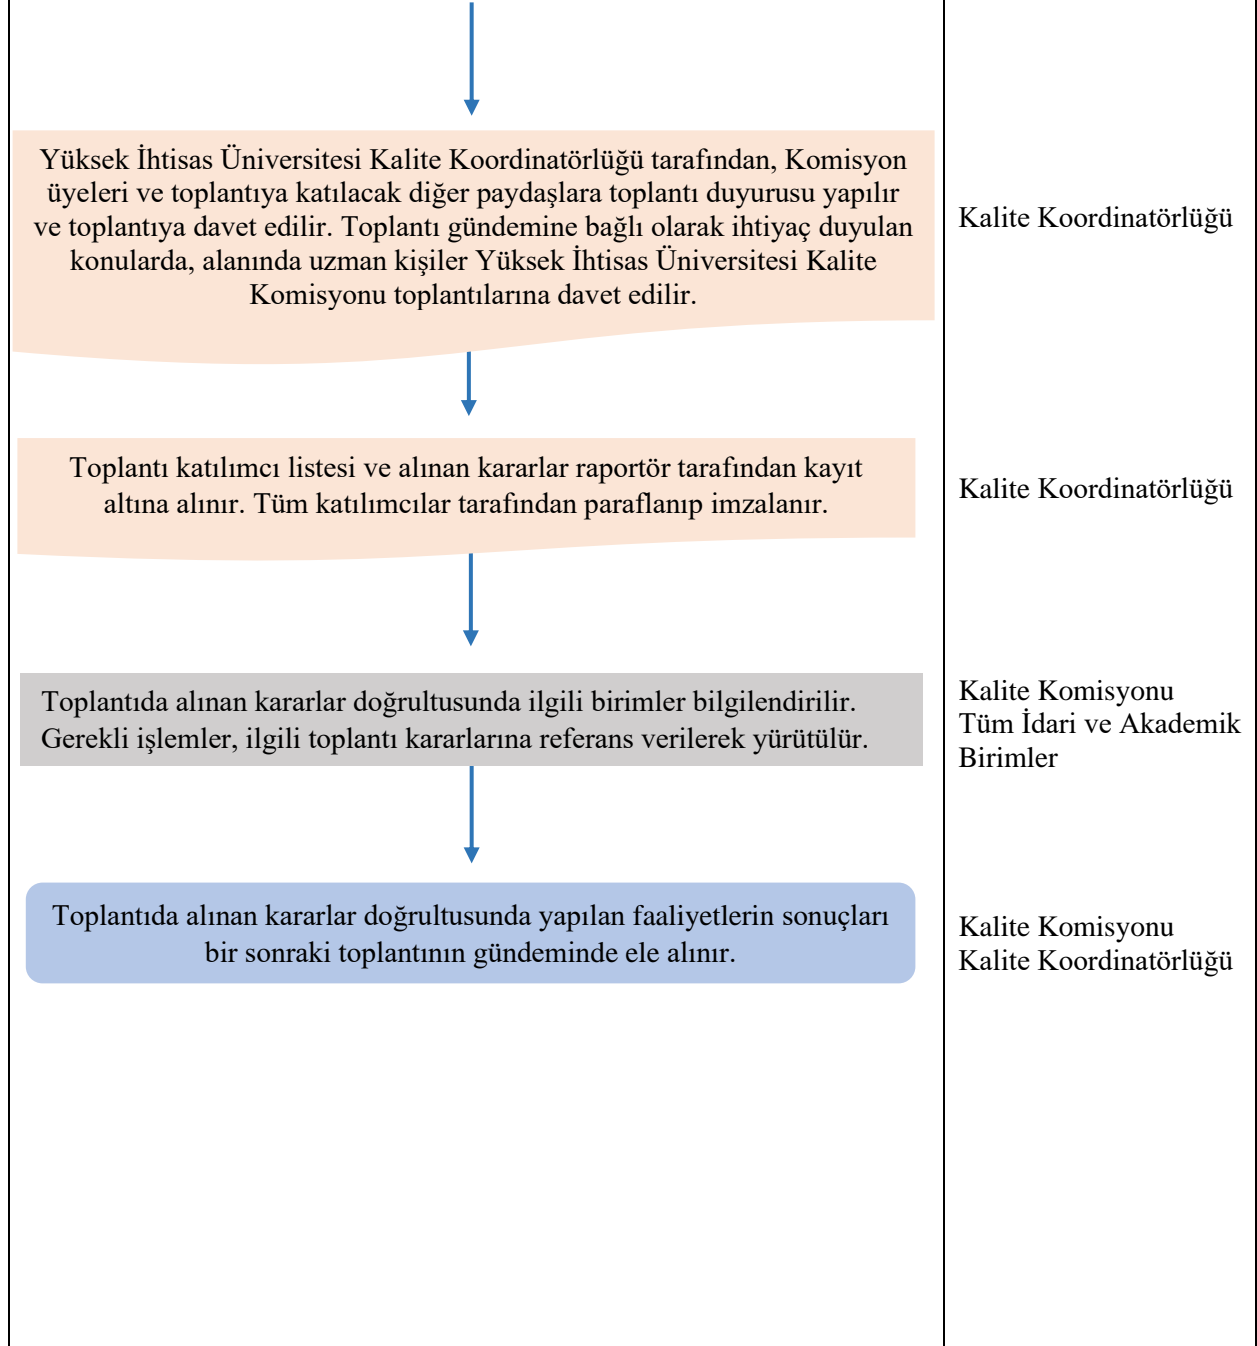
Yüksek İhtisas Üniversitesi Kalite Koordinatörlüğü tarafından, Komisyon üyeleri ve toplantıya katılacak diğer paydaşlara toplantı duyurusu yapılır ve toplantıya davet edilir. Toplantı gündemine bağlı olarak ihtiyaç duyulan konularda, alanında uzman kişiler Yüksek İhtisas Üniversitesi Kalite Komisyonu toplantılarına davet edilir.

Kalite Koordinatörlüğü

Toplantı katılımcı listesi ve alınan kararlar raportör tarafından kayıt altına alınır. Tüm katılımcılar tarafından paraflanıp imzalanır.

Kalite Koordinatörlüğü

Toplantıda alınan kararlar doğrultusunda ilgili birimler bilgilendirilir. Gerekli işlemler, ilgili toplantı kararlarına referans verilerek yürütülür.

Kalite Komisyonu
Tüm İdari ve Akademik Birimler

Toplantıda alınan kararlar doğrultusunda yapılan faaliyetlerin sonuçları bir sonraki toplantının gündeminde ele alınır.

Kalite Komisyonu
Kalite Koordinatörlüğü